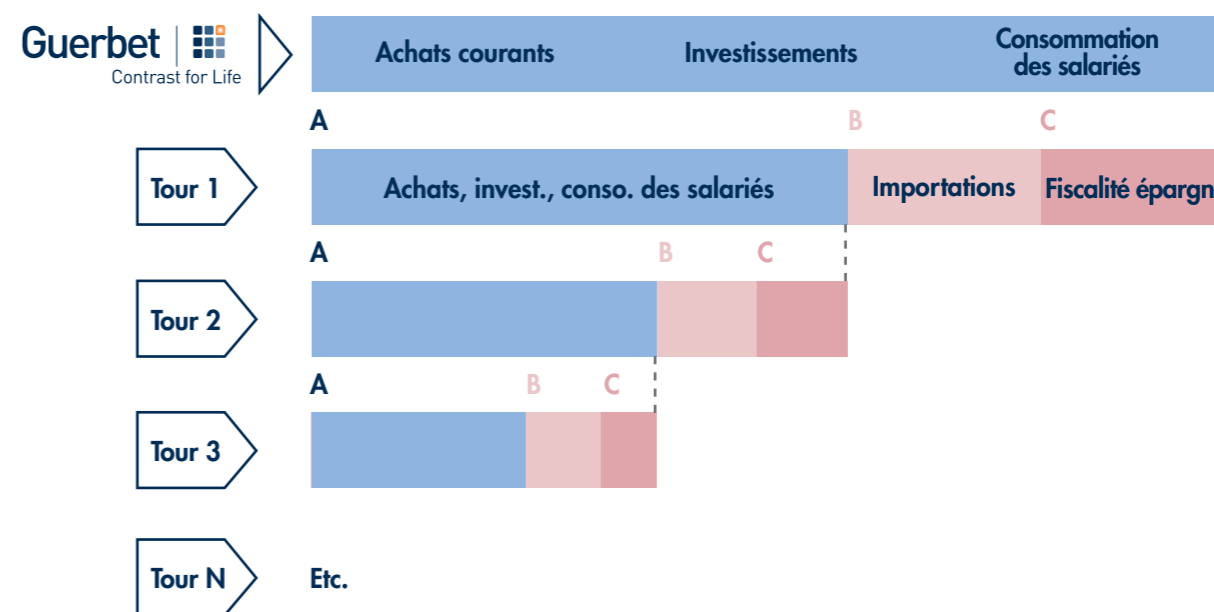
Guerbet
Contrast for Life

Achats courants
Investissements
Consommation des salariés

A
B
C

Tour 1
Achats, invest., conso. des salariés
Importations
Fiscalité épargn

A
B
C

Tour 2

A
B
C

Tour 3

Tour N
Etc.